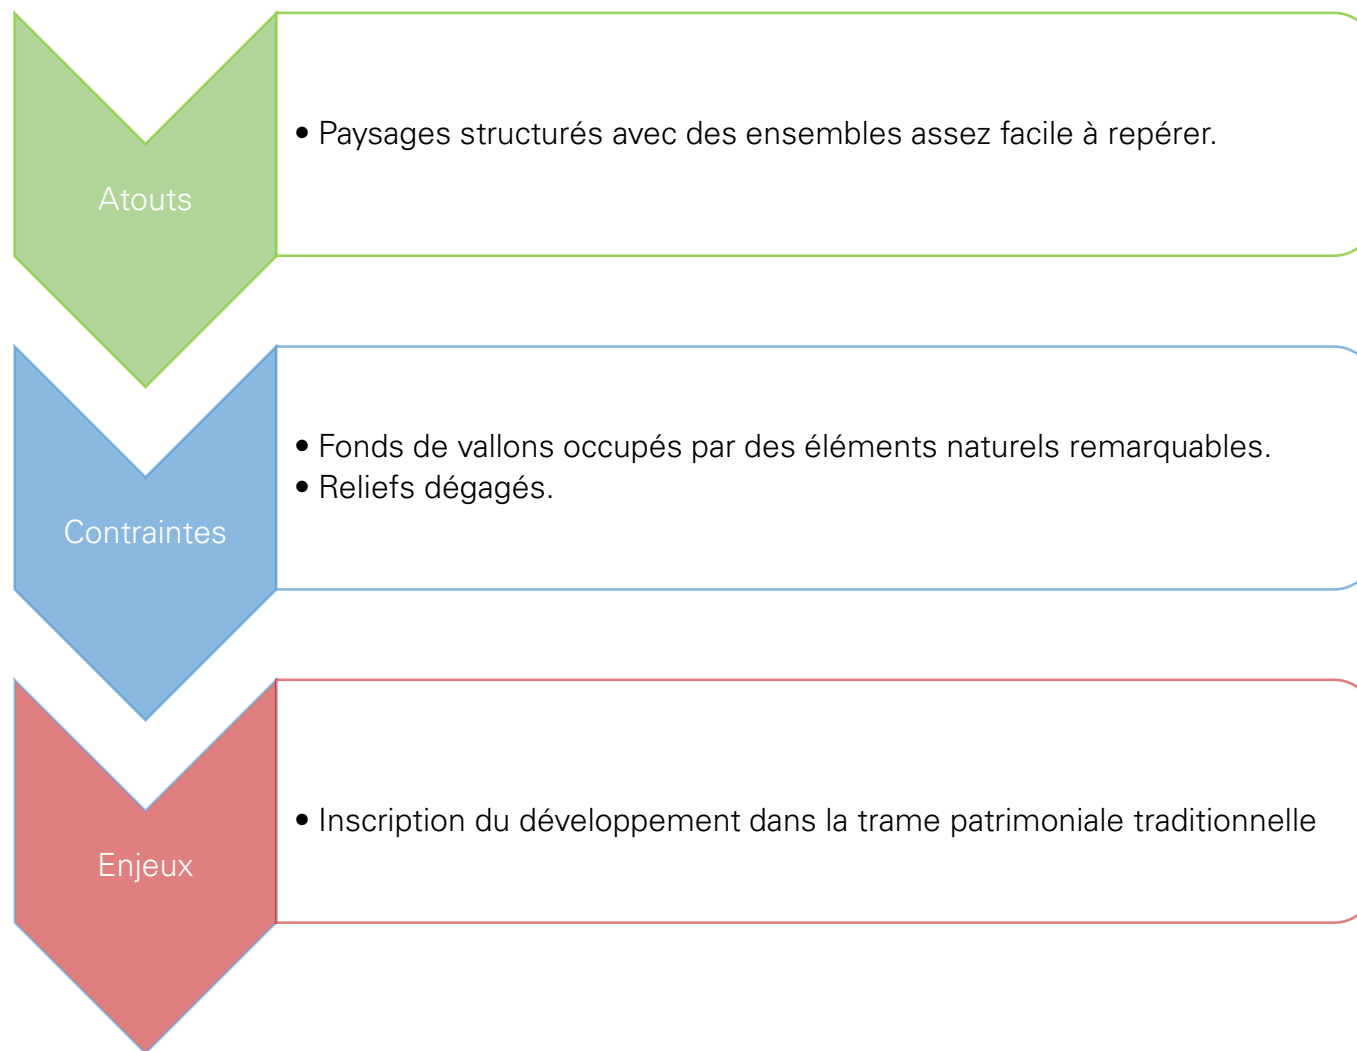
Atouts

• Paysages structurés avec des ensembles assez facile à repérer.

Contraintes

• Fonds de vallons occupés par des éléments naturels remarquables.
• Reliefs dégagés.

Enjeux

• Inscription du développement dans la trame patrimoniale traditionnelle